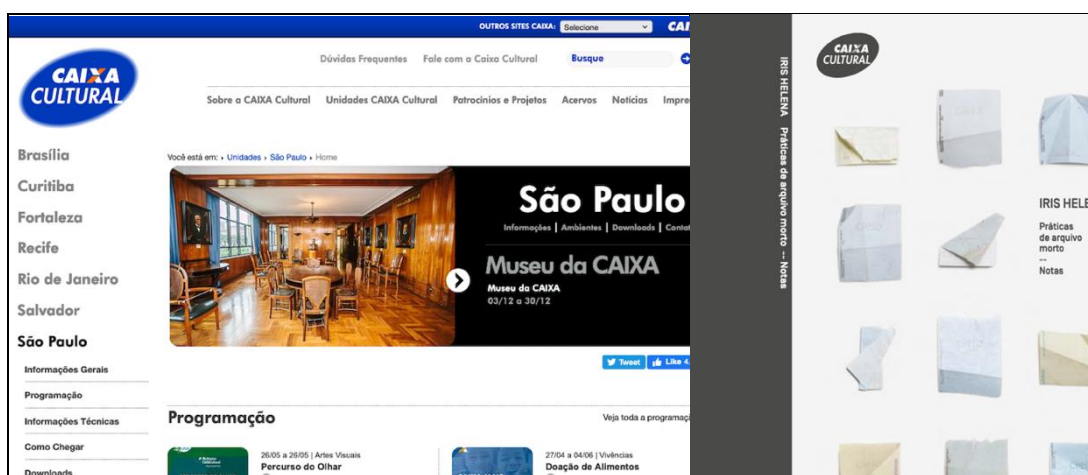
OUTROS SITES CAIXA: Selecione CAI

CAIXA CULTURAL

Dúvidas Frequentes Fale com a Caixa Cultural Busque

Sobre a CAIXA Cultural Unidades CAIXA Cultural Patrocínios e Projetos Acervos Notícias Impre

Brasília
Curitiba
Fortaleza
Recife
Rio de Janeiro
Salvador
São Paulo
Informações Gerais
Programação
Informações Técnicas
Como Chegar
Downloads

Você está em: › Unidades › São Paulo › Home

São Paulo
Informações | Ambientes | Downloads | Conta

Museu da CAIXA
Museu da CAIXA
03/12 a 30/12

Tweet Like 4

Programação
Veja toda a programaç

26/05 a 26/05 | Artes Visuais
Percurso do Olhar

27/04 a 04/06 | Vivências
Doação de Alimentos

IRIS HELENA Práticas de arquivo morto -- Notas

CAIXA CULTURAL

IRIS HELE
Práticas
de arquivo
morto
--
Notas